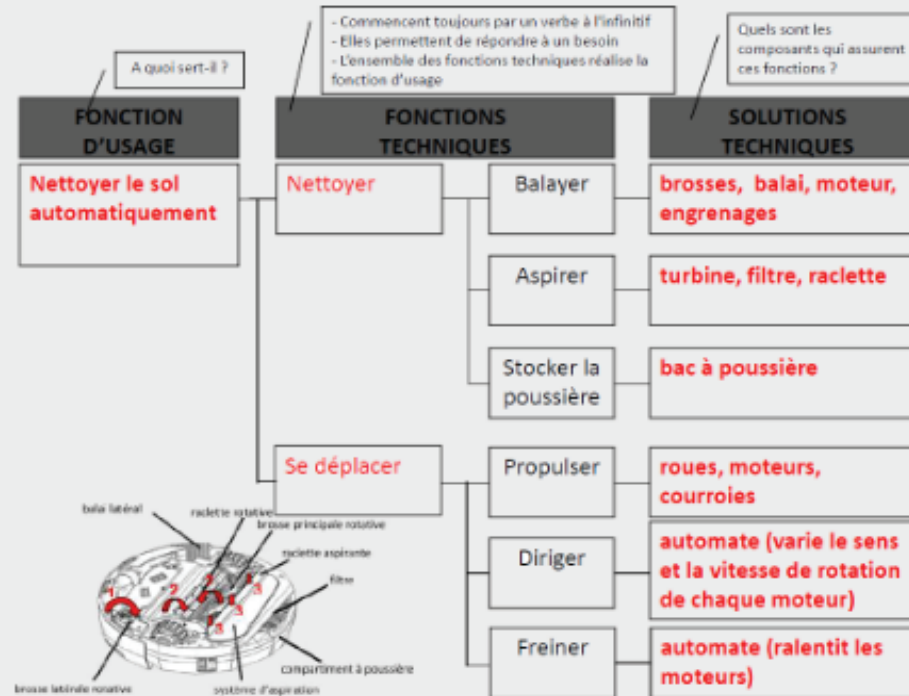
A quoi sert-il ?

- Commencent toujours par un verbe à l'infinitif
- Elles permettent de répondre à un besoin
- L'ensemble des fonctions techniques réalise la fonction d'usage

Quels sont les composants qui assurent ces fonctions ?

FONCTION D'USAGE

FONCTIONS TECHNIQUES

SOLUTIONS TECHNIQUES

Nettoyer le sol automatiquement

Nettoyer

Balayer

brosses, balai, moteur, engrenages

Aspirer

turbine, filtre, raclette

Stocker la poussière

bac à poussière

Se déplacer

Propulser

roues, moteurs, courroies

Diriger

automate (varie le sens et la vitesse de rotation de chaque moteur)

Freiner

automate (ralentit les moteurs)

balai latéral

raclette rotative

brosse principale rotative

raclette aspirante

filtre

compartiment à poussière

brosse latérale rotative

système d'aspiration

1 2 3 3 3 3